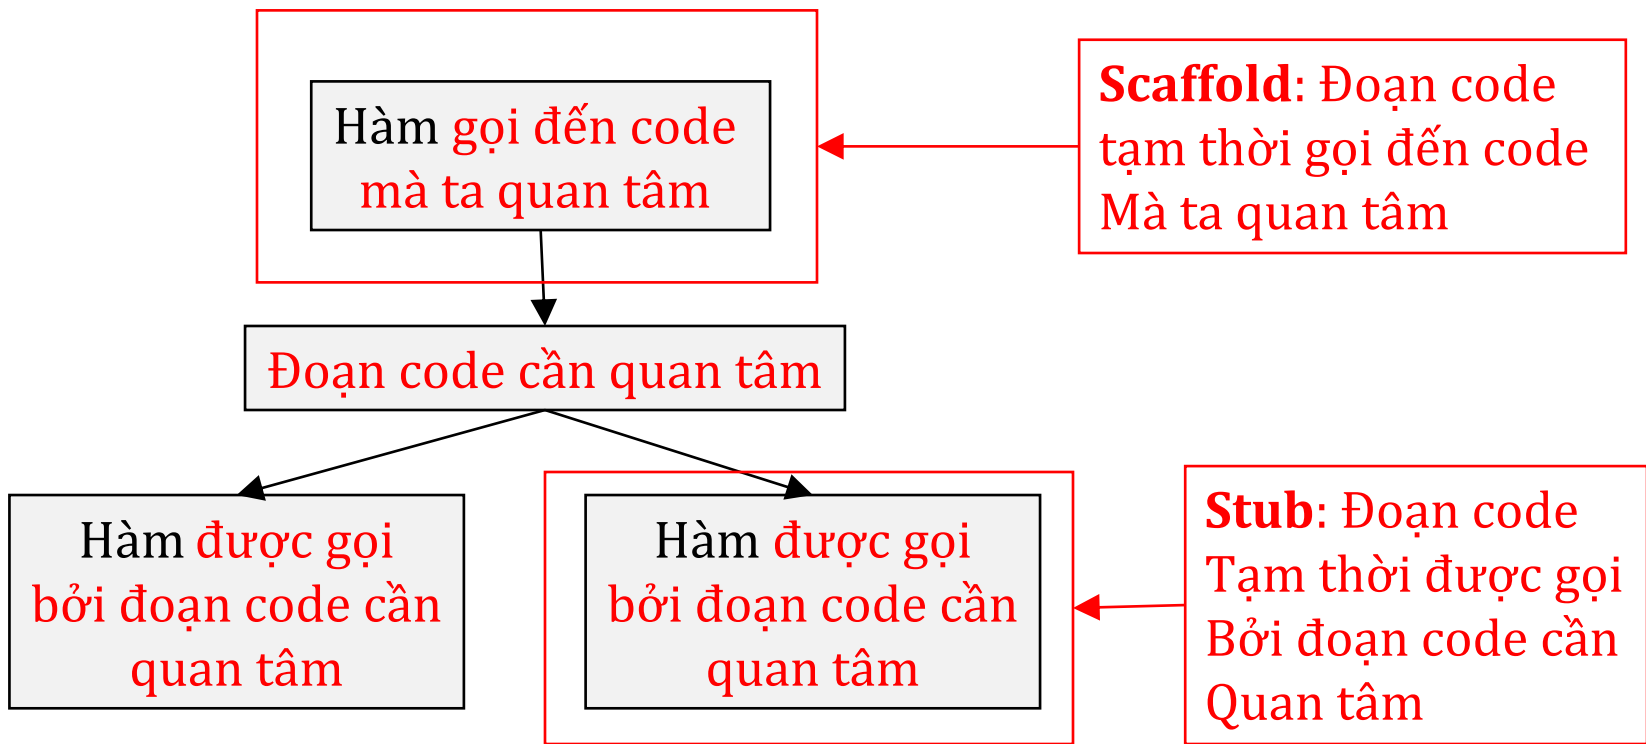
Hàm gọi đến code mà ta quan tâm

**Scaffold**: Đoạn code tạm thời gọi đến code Mà ta quan tâm

Đoạn code cần quan tâm

Hàm được gọi bởi đoạn code cần quan tâm

Hàm được gọi bởi đoạn code cần quan tâm

**Stub**: Đoạn code Tạm thời được gọi Bởi đoạn code cần Quan tâm